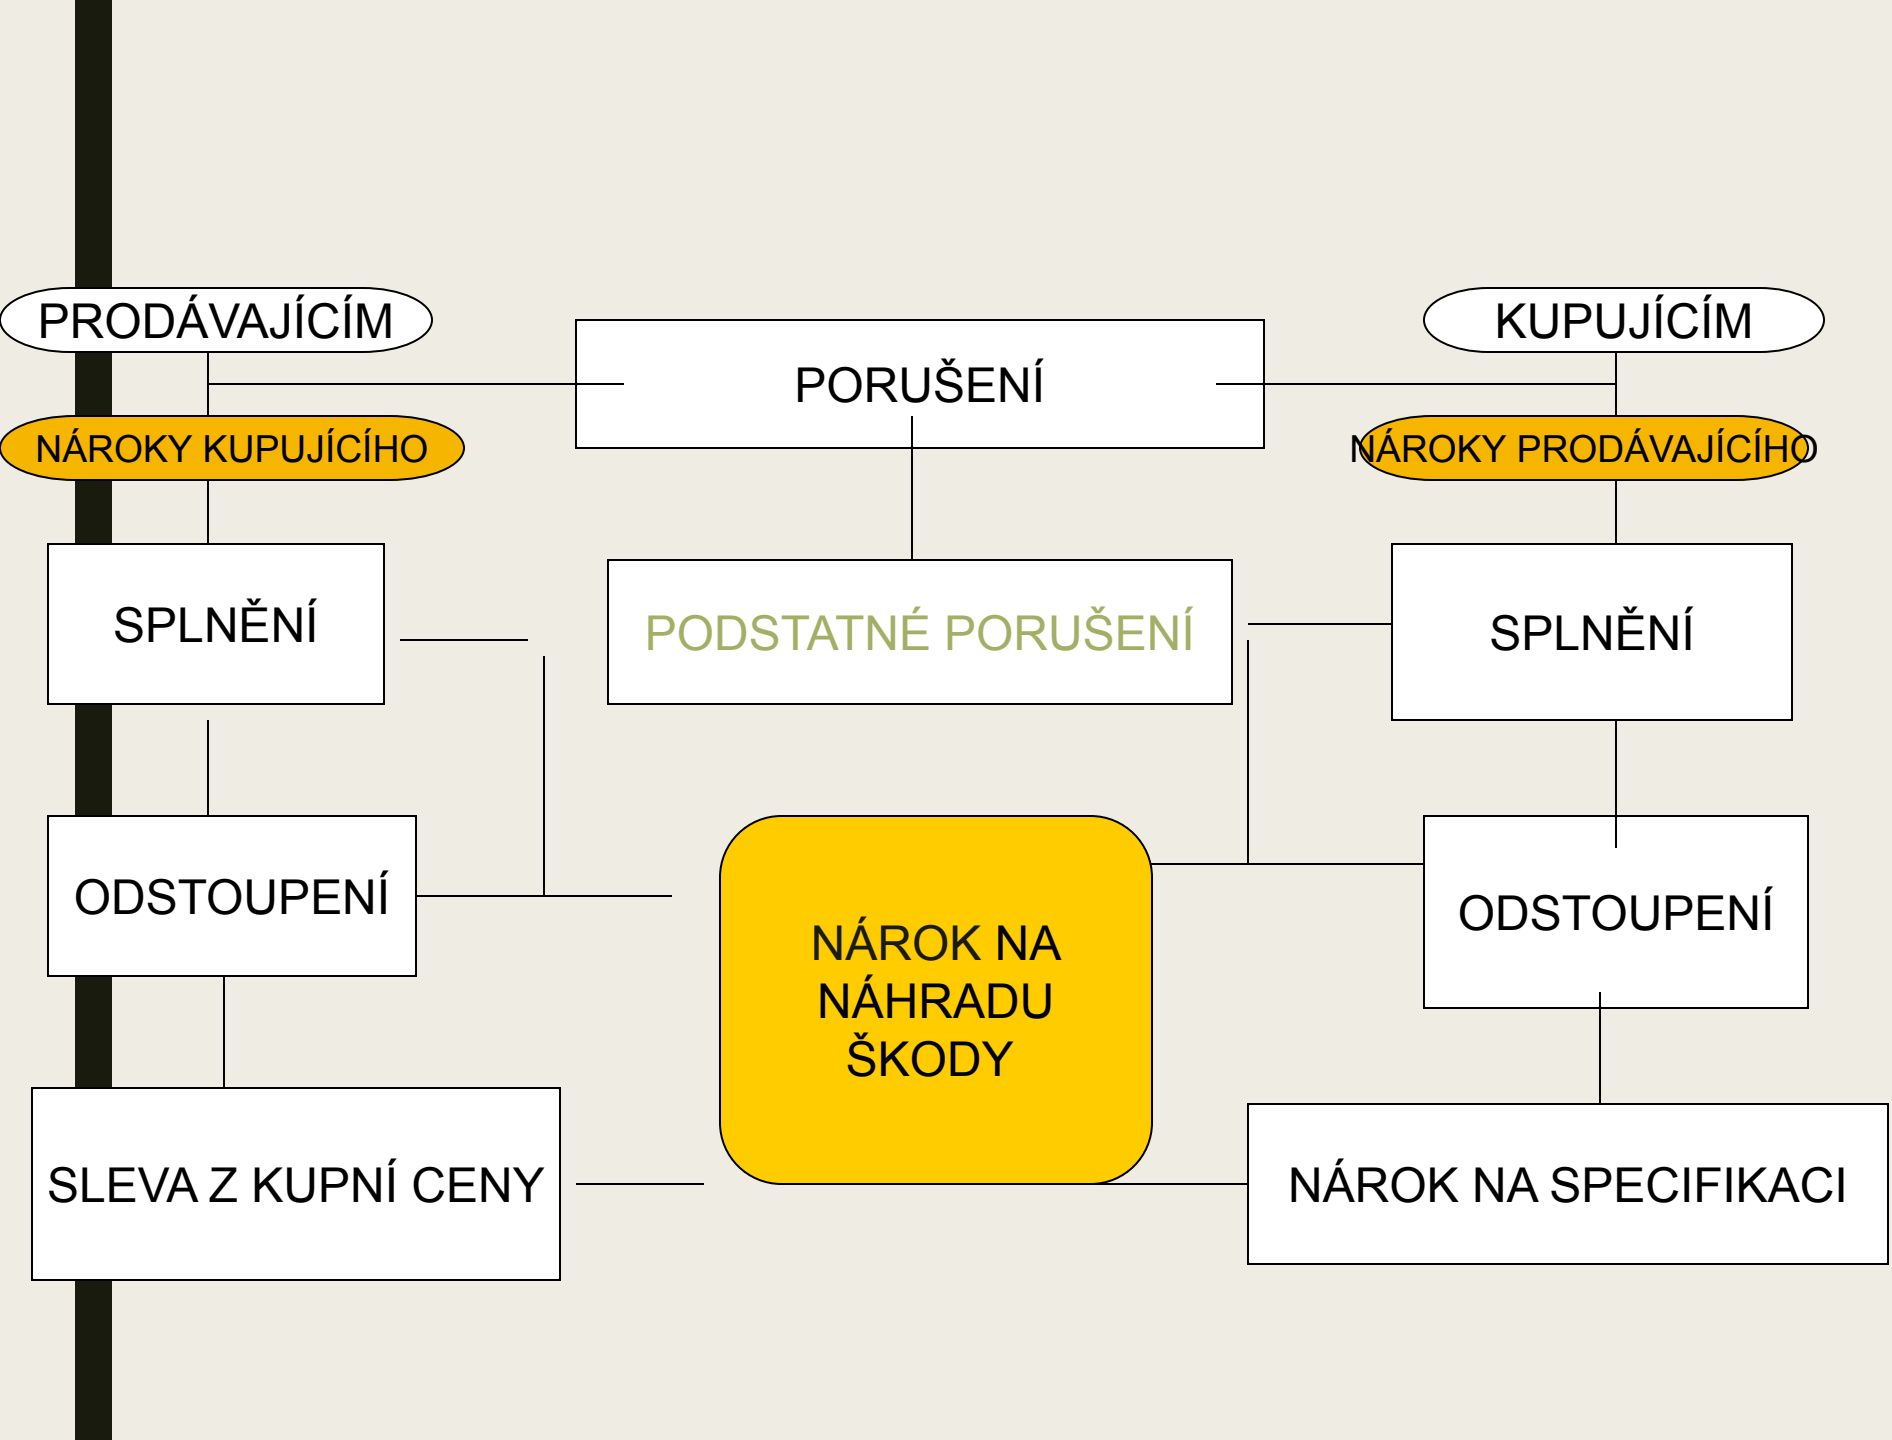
PRODÁVAJÍCÍM

PORUŠENÍ

KUPUJÍCÍM

NÁROKY KUPUJÍCÍHO

NÁROKY PRODÁVAJÍCÍHO

SPLNĚNÍ

PODSTATNÉ PORUŠENÍ

SPLNĚNÍ

ODSTOUPENÍ

NÁROK NA NÁHRADU ŠKODY

ODSTOUPENÍ

SLEVA Z KUPNÍ CENY

NÁROK NA SPECIFIKACI